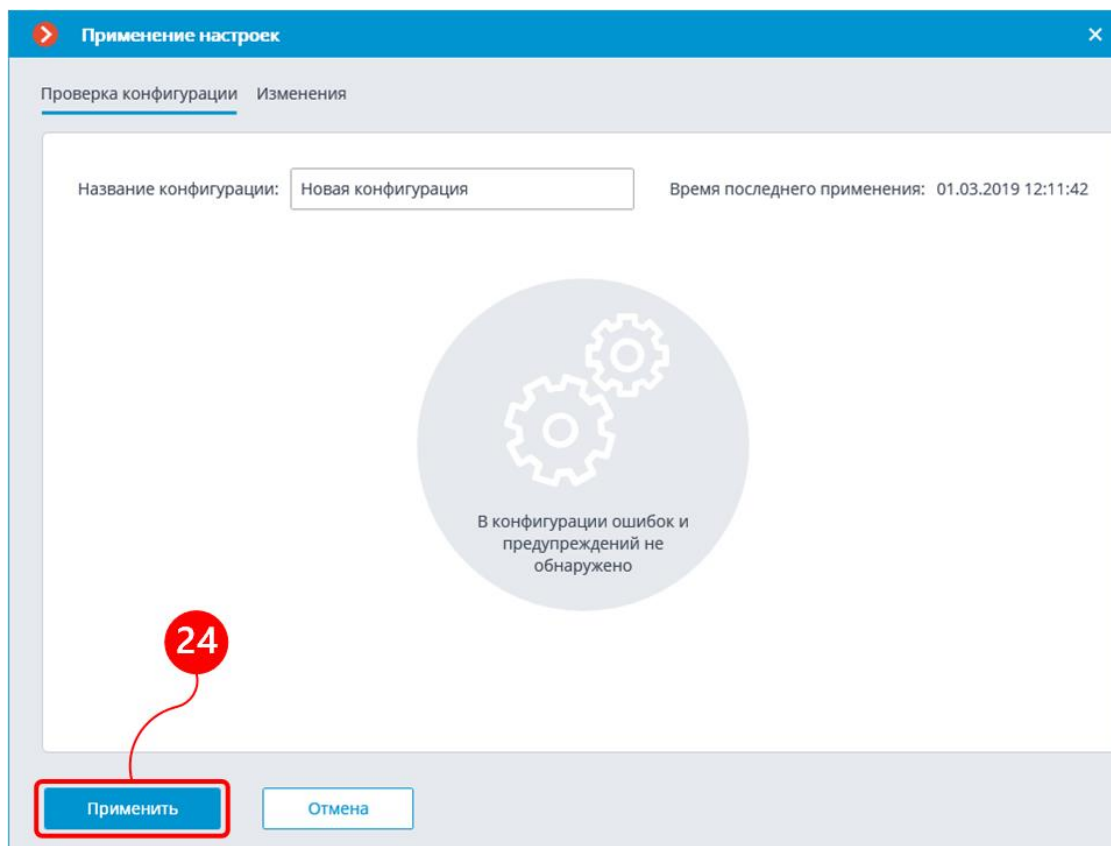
Применение настроек

Проверка конфигурации Изменения

Название конфигурации: Новая конфигурация

Время последнего применения: 01.03.2019 12:11:42

В конфигурации ошибок и предупреждений не обнаружено

24

Применить

Отмена